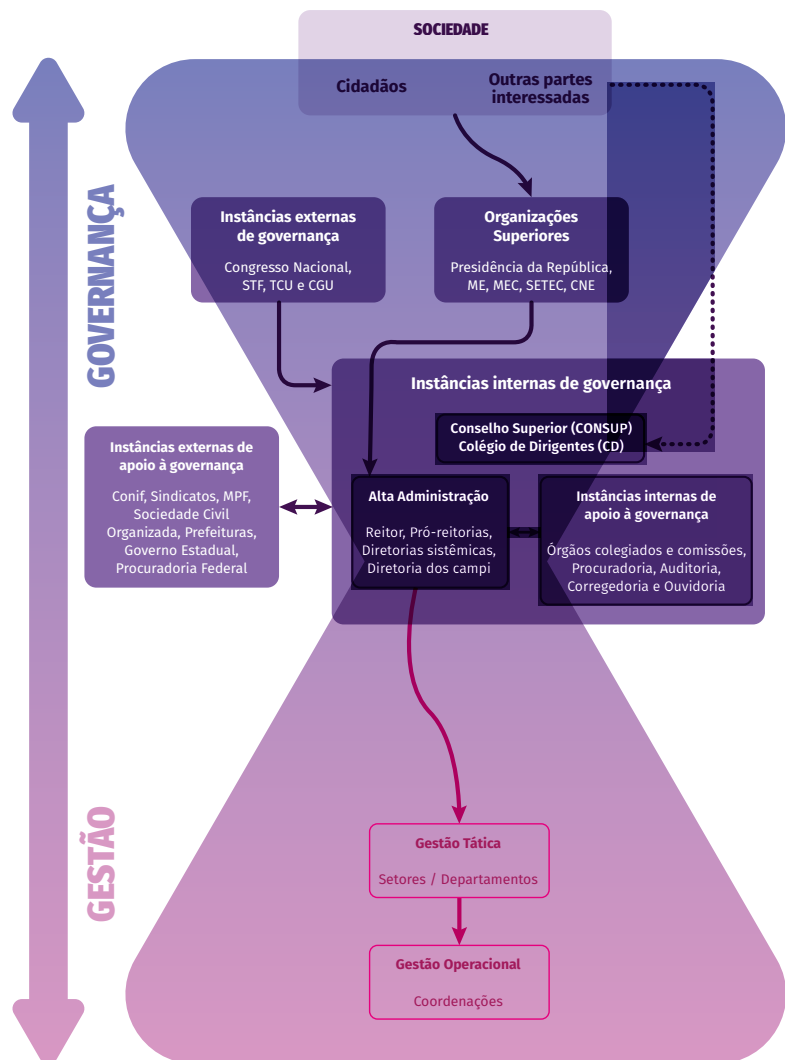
SOCIEDADE

Cidadãos

Outras partes interessadas

GOVERNANÇA

Instâncias externas de governança

Congresso Nacional, STF, TCU e CGU

Organizações Superiores

Presidência da República, ME, MEC, SETEC, CNE

Instâncias internas de governança

Conselho Superior (CONSUP)
Colégio de Dirigentes (CD)

Instâncias externas de apoio à governança

Conif, Sindicatos, MPF, Sociedade Civil Organizada, Prefeituras, Governo Estadual, Procuradoria Federal

Alta Administração

Reitor, Pró-reitorias, Diretorias sistêmicas, Diretoria dos campi

Instâncias internas de apoio à governança

Órgãos colegiados e comissões, Procuradoria, Auditoria, Corregedoria e Ouvidoria

GESTÃO

Gestão Tática

Setores / Departamentos

Gestão Operacional

Coordenações